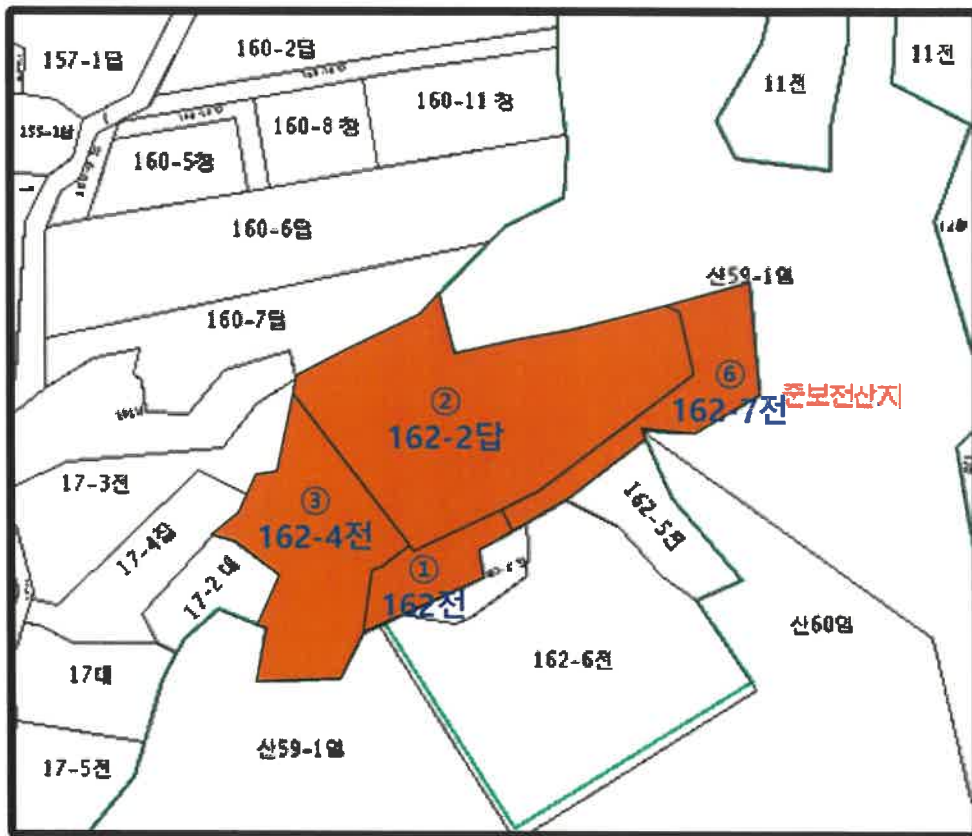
157-1답
160-2답
11전
11전
155-1답
160-8 창
160-11 창
160-5창
160-6답
산59-1임
160-7답
⑥
162-7전
준보전산지
②
162-2답
17-3전
③
162-4전
162-5전
17-4답
①
162전
17-2 대
산60임
162-6전
17대
산59-1임
17-5전